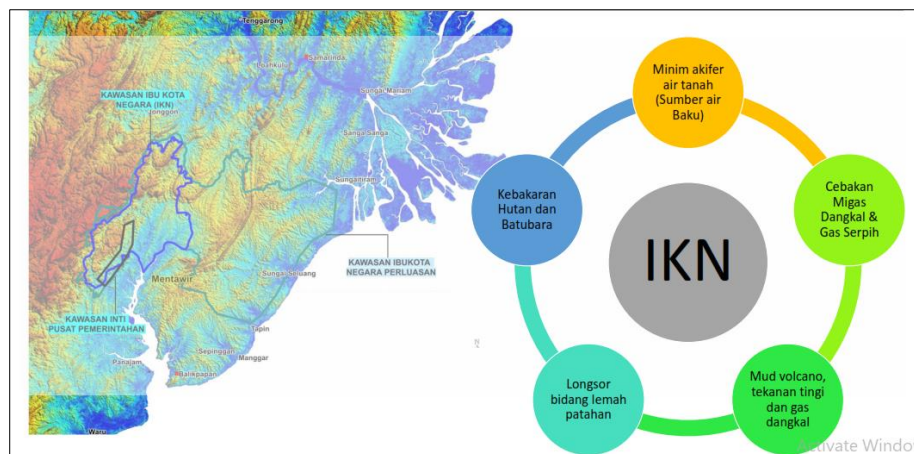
Tenggarong

Loahkulu

Samarinda

Sungai Mariam

KAWASAN IBU KOTA NEGARA (IKN)

Longgon

Sanga Sanga

Sungaidam

KAWASAN IBUKOTA NEGARA PERLUASAN

Mentawir

Sunga Seluang

KAWASAN INTI PUSAT PEMERINTAHAN

Tapin

Penajam

Sepinggan

Manggar

Balikpapan

Waru

Minim akifer air tanah (Sumber air Baku)

Cebakan Migas Dangkal & Gas Serpih

Mud volcano, tekanan tingi dan gas dangkal

Longsor bidang lemah patahan

Kebakaran Hutan dan Batubara

IKN

Activate Windo